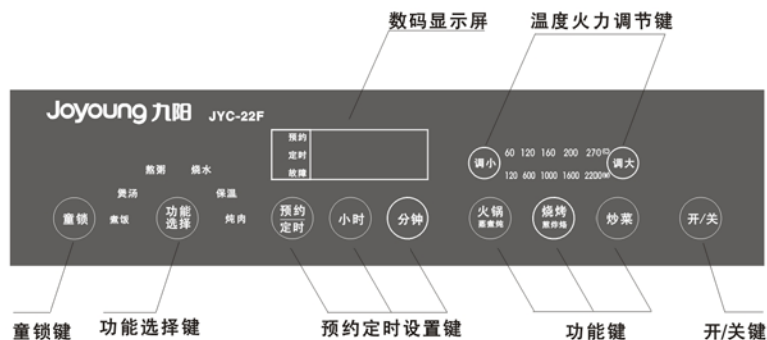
数码显示屏

温度火力调节键

Joyoung 九阳 JYC-22F

预约
定时
故障

调小

60 120 160 200 270℃
120 600 1000 1600 2200W

调大

熬粥 烧水
煲汤 保温
煮饭 炖肉

童锁

功能
选择

预约
定时

小时

分钟

火锅
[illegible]

烧烤
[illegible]

炒菜

开/关

童锁键

功能选择键

预约定时设置键

功能键

开/关键